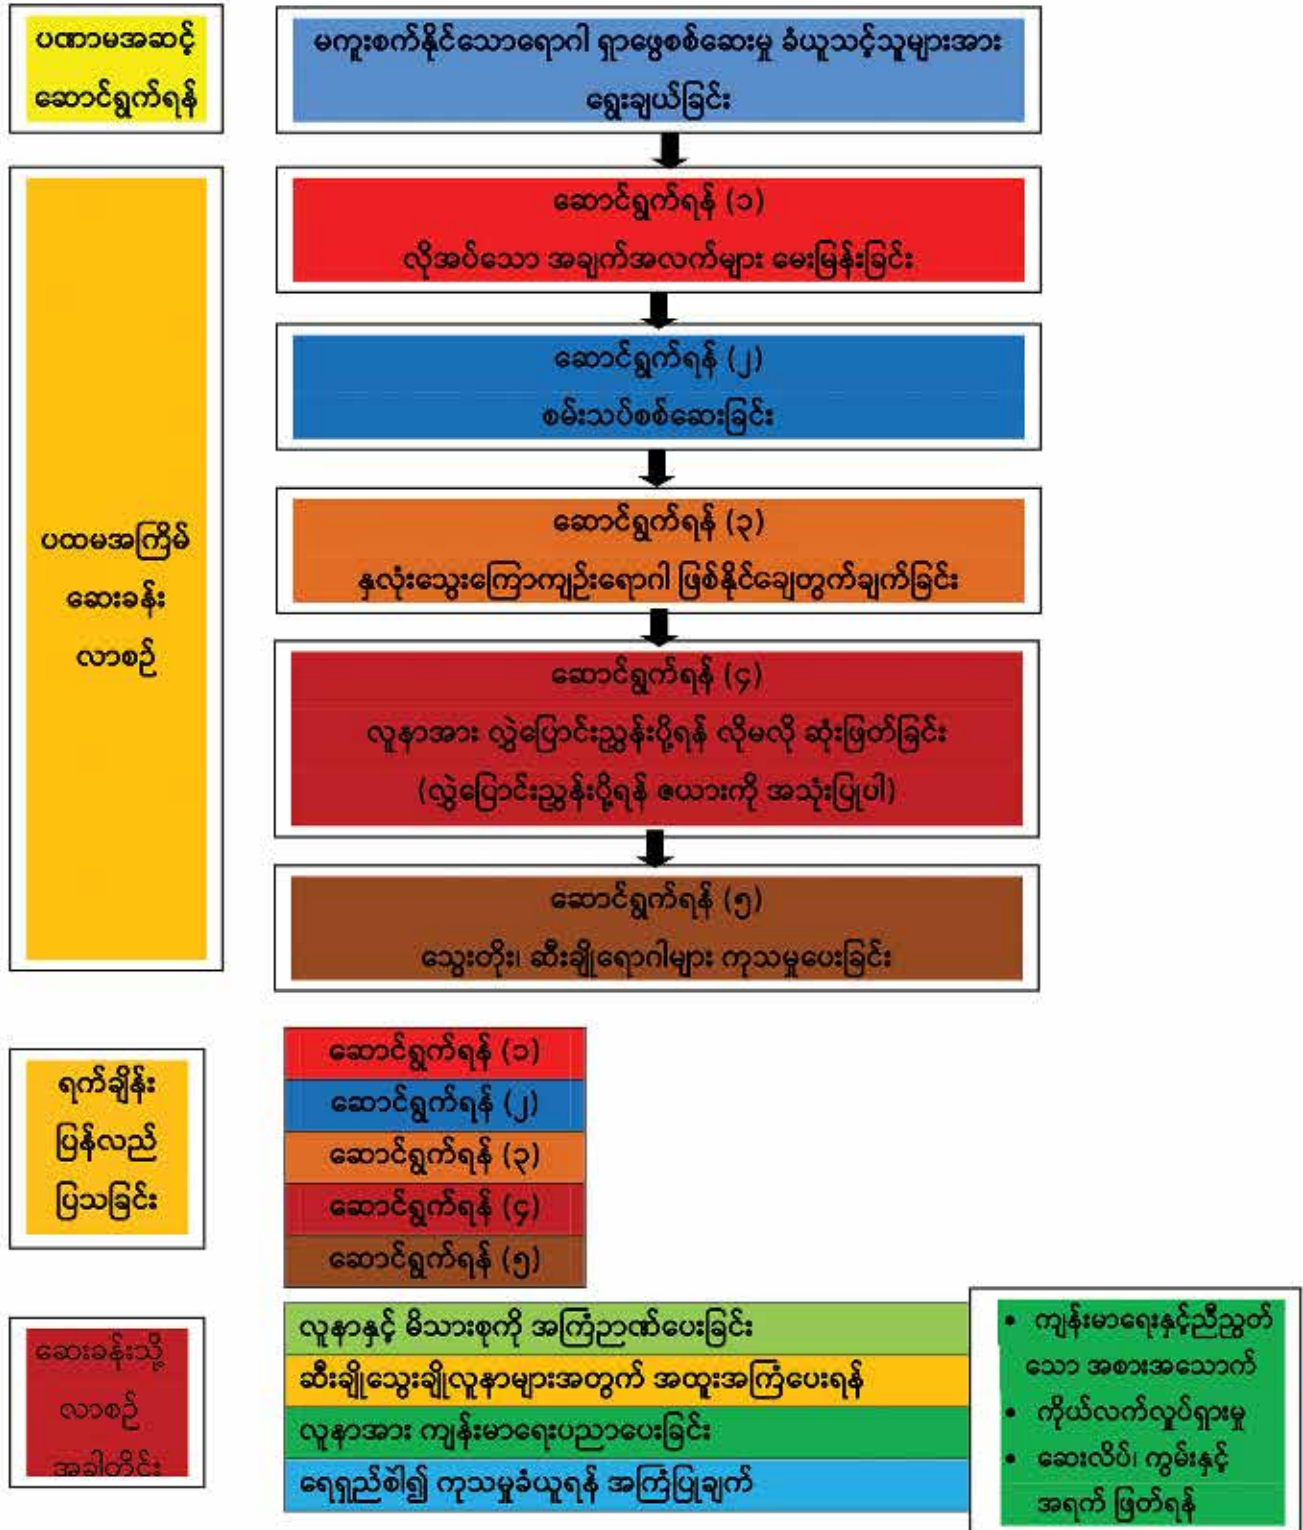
ပဏာမအဆင့် ဆောင်ရွက်ရန်

မကူးစက်နိုင်သောရောဂါ ရှာဖွေစစ်ဆေးမှု ခံယူသင့်သူများအား ရွေးချယ်ခြင်း

ပထမအကြိမ် ဆေးခန်း လာစဉ်

ဆောင်ရွက်ရန် (၁)
လိုအပ်သော အချက်အလက်များ မေးမြန်းခြင်း

ဆောင်ရွက်ရန် (၂)
စမ်းသပ်စစ်ဆေးခြင်း

ဆောင်ရွက်ရန် (၃)
နှလုံးသွေးကြောကျဉ်းရောဂါ ဖြစ်နိုင်ချေတွက်ချက်ခြင်း

ဆောင်ရွက်ရန် (၄)
လူနာအား လွှဲပြောင်းညွှန်းပို့ရန် လိုမလို ဆုံးဖြတ်ခြင်း
(လွှဲပြောင်းညွှန်းပို့ရန် ဇယားကို အသုံးပြုပါ)

ဆောင်ရွက်ရန် (၅)
သွေးတိုး၊ ဆီးချိုရောဂါများ ကုသမှုပေးခြင်း

ရက်ချိန်း ပြန်လည် ပြသခြင်း

ဆောင်ရွက်ရန် (၁)
ဆောင်ရွက်ရန် (၂)
ဆောင်ရွက်ရန် (၃)
ဆောင်ရွက်ရန် (၄)
ဆောင်ရွက်ရန် (၅)

ဆေးခန်းသို့ လာစဉ် အခါတိုင်း

လူနာနှင့် မိသားစုကို အကြံဉာဏ်ပေးခြင်း
ဆီးချိုသွေးချိုလူနာများအတွက် အထူးအကြံပေးရန်
လူနာအား ကျန်းမာရေးပညာပေးခြင်း
ရေရှည်စိတ်ချ ကုသမှုခံယူရန် အကြံပြုချက်

• ကျန်းမာရေးနှင့်ညီညွတ်သော အစားအသောက်
• ကိုယ်လက်လှုပ်ရှားမှု
• ဆေးလိပ်၊ ကွမ်းနှင့် အရက် ဖြတ်ရန်